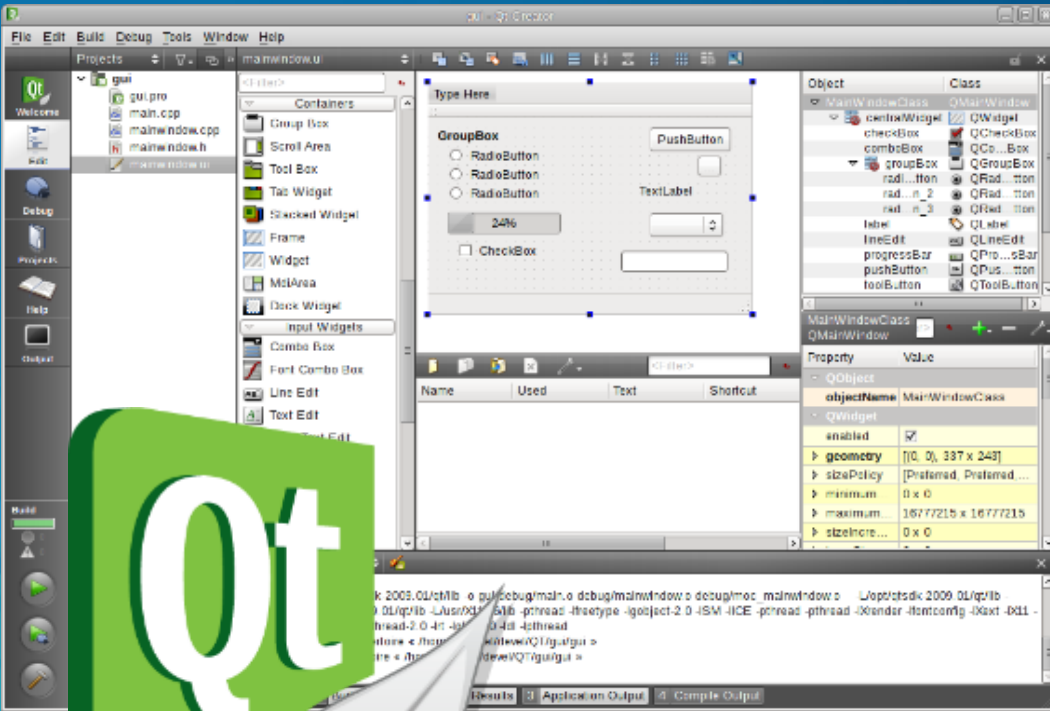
gui - Qt Creator

File Edit Build Debug Tools Window Help

Welcome
Edit
Debug
Projects
Help
Output

Projects

gui
gui.pro
main.cpp
mainwindow.cpp
mainwindow.h
mainwindow.ui

mainwindow.ui

<Filter>

Containers
Group Box
Scroll Area
Tool Box
Tab Widget
Stacked Widget
Frame
Widget
MdiArea
Dock Widget
Input Widgets
Combo Box
Font Combo Box
Line Edit
Text Edit
Plain Text Edit

Type Here
GroupBox
RadioButton
RadioButton
RadioButton
24%
CheckBox
PushButton
TextLabel

<Filter>
Name Used Text Shortcut

Object Class
MainWindowClass QMainWindow
centralWidget QWidget
checkBox QCheckBox
comboBox QCo...Box
groupBox QGroupBox
radi...tton QRad...tton
rad...n_2 QRad...tton
rad...n_3 QRad...tton
label QLabel
lineEdit QLineEdit
progressBar QPro...sBar
pushButton QPus...tton
toolButton QToolButton

MainWindowClass
QMainWindow

Property Value
QObject
objectName MainWindowClass
QWidget
enabled
geometry [(0, 0), 337 x 243]
sizePolicy [Preferred, Preferred ...
minimum 0 x 0
maximum... 16777215 x 16777215
sizeIncre... 0 x 0

Build

k 2009.01/qt/lib -o gui debug/main.o debug/mainwindow.o debug/moc_mainwindow.o -L/opt/qtsdk 2009.01/qt/lib
0.01/qt/lib -L/usr/X11R6/lib -pthread -lfreetype -lgobject-2.0 -lSM -lICE -pthread -pthread -lXrender -lfontconfig -lXext -lX11 -
thread-2.0 -lrt -lglib-2.0 -ldl -lpthread
ledore « /home/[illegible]/devel/QT/gui/gui »
re « /home/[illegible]/devel/QT/gui/gui »

Results 3 Application Output 4 Compile Output

Qt